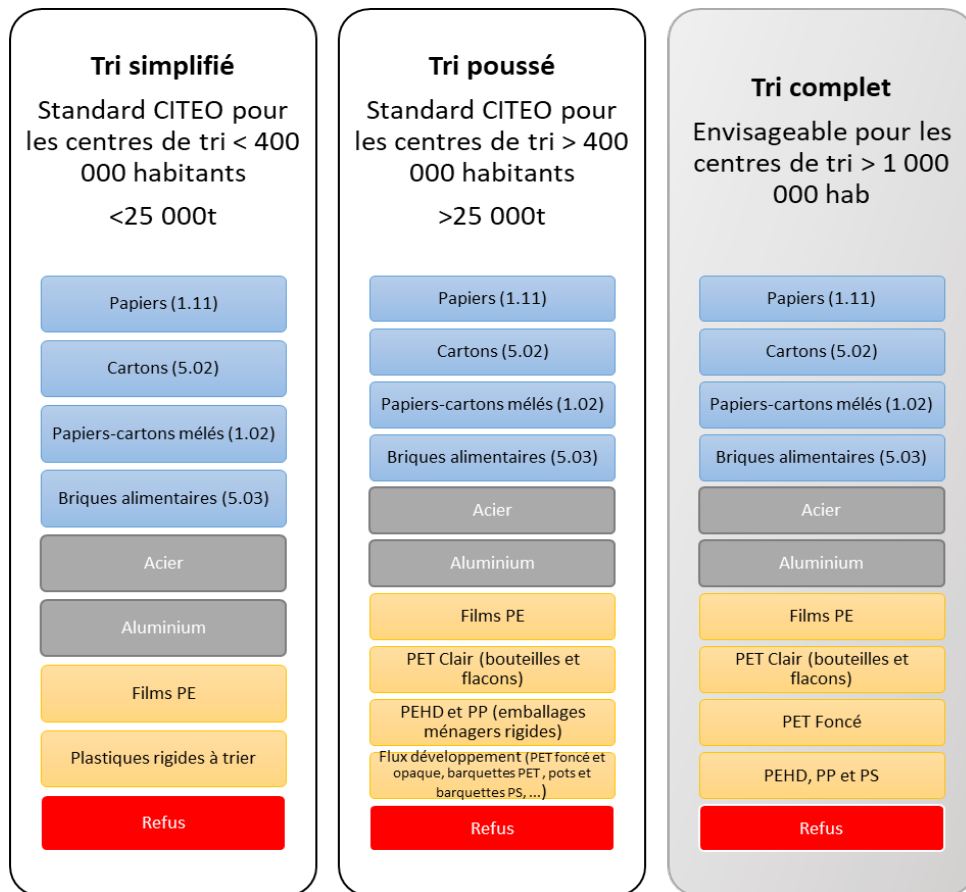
**Tri simplifié**

Standard CITEO pour les centres de tri < 400 000 habitants

<25 000t

Papiers (1.11)

Cartons (5.02)

Papiers-cartons mélés (1.02)

Briques alimentaires (5.03)

Acier

Aluminium

Films PE

Plastiques rigides à trier

Refus

**Tri poussé**

Standard CITEO pour les centres de tri > 400 000 habitants

>25 000t

Papiers (1.11)

Cartons (5.02)

Papiers-cartons mélés (1.02)

Briques alimentaires (5.03)

Acier

Aluminium

Films PE

PET Clair (bouteilles et flacons)

PEHD et PP (emballages ménagers rigides)

Flux développement (PET foncé et opaque, barquettes PET , pots et barquettes PS, …)

Refus

**Tri complet**

Envisageable pour les centres de tri > 1 000 000 hab

Papiers (1.11)

Cartons (5.02)

Papiers-cartons mélés (1.02)

Briques alimentaires (5.03)

Acier

Aluminium

Films PE

PET Clair (bouteilles et flacons)

PET Foncé

PEHD, PP et PS

Refus